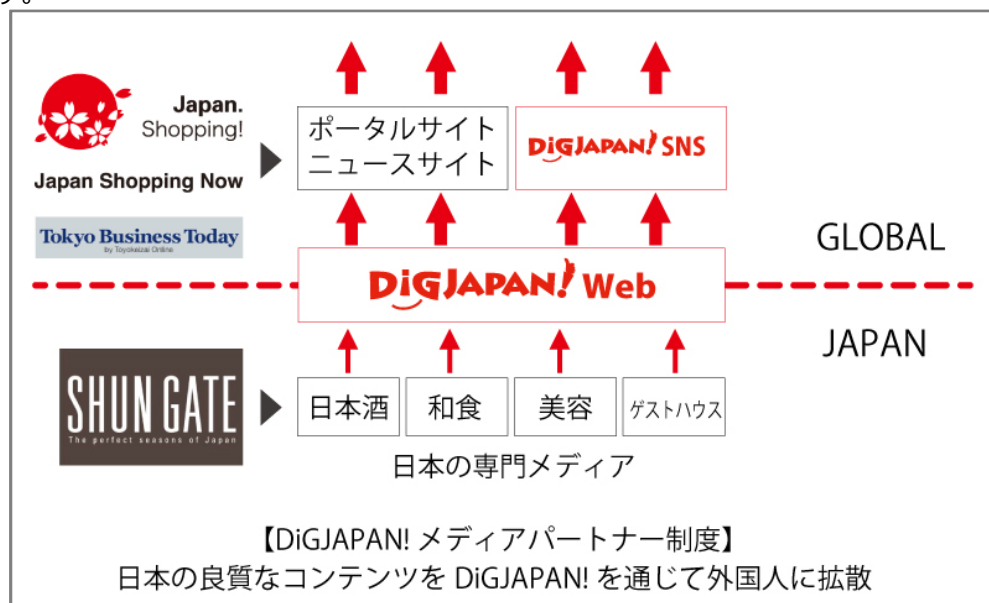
す。

Japan. Shopping!

Japan Shopping Now

Tokyo Business Today
by Toyokeizai Online

ポータルサイト
ニュースサイト

DiGJAPAN! SNS

GLOBAL

DiGJAPAN! Web

JAPAN

SHUN GATE
The perfect seasons of Japan

日本酒

和食

美容

ゲストハウス

日本の専門メディア

【DiGJAPAN! メディアパートナー制度】
日本の良質なコンテンツを DiGJAPAN! を通じて外国人に拡散